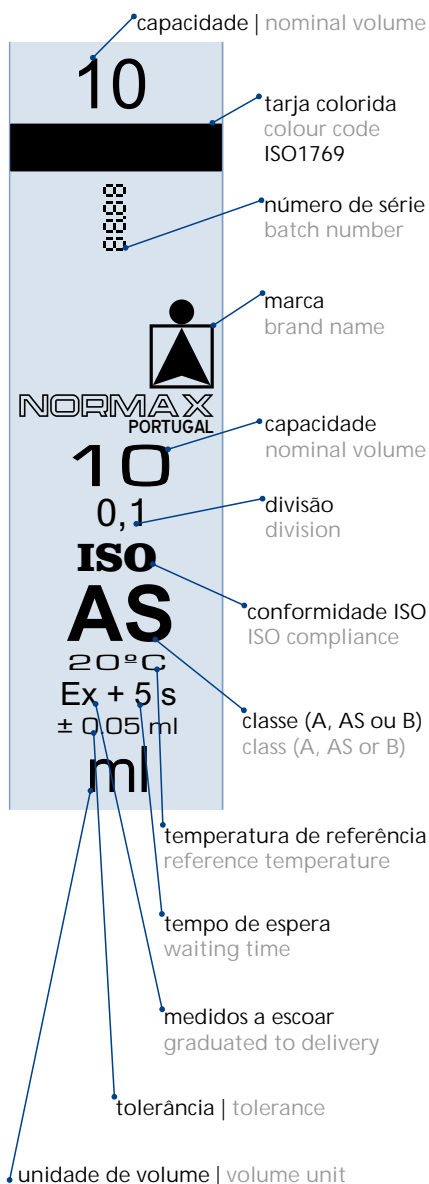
capacidade | nominal volume

10

tarja colorida
colour code
ISO1769

8888

número de série
batch number

marca
brand name

NORMAX
PORTUGAL

capacidade
nominal volume

10

divisão
division

0,1

ISO

conformidade ISO
ISO compliance

AS

20ºC

Ex + 5 s

± 0,05 ml

classe (A, AS ou B)
class (A, AS or B)

ml

temperatura de referência
reference temperature

tempo de espera
waiting time

medidos a escoar
graduated to delivery

tolerância | tolerance

unidade de volume | volume unit